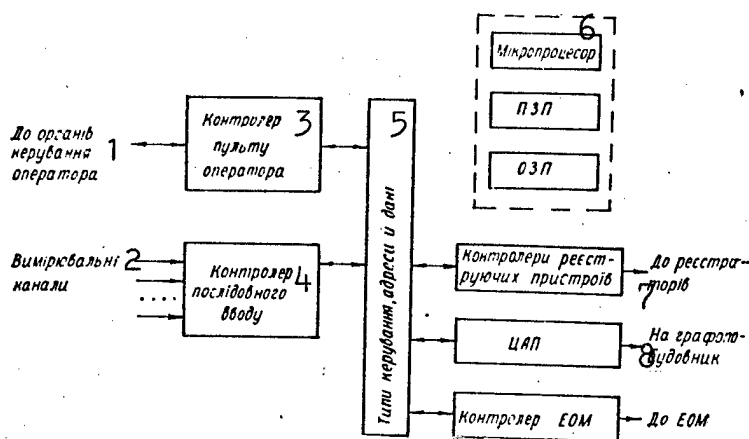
6
Мікропроцесор
ПЗП
ОЗП

До органів керування оператора 1

Контролер пульту оператора 3

5

Типи керування, адреси й дані

Вимірювальні 2 канали

Контролер послідовного вводу 4

Контролери реєструючих пристроїв

До реєстраторів 7

ЦАП

На графобудовник 8

Контролер ЕОМ

До ЕОМ